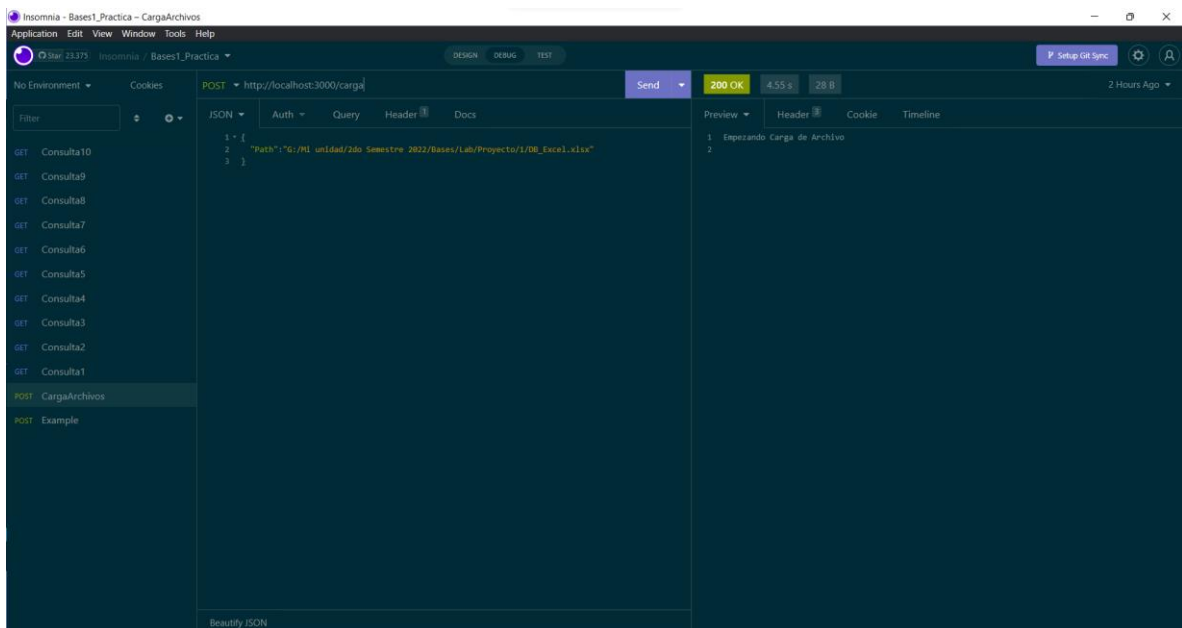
Insomnia - Bases1_Practica – CargaArchivos

Application Edit View Window Tools Help

Star 23,375 Insomnia / Bases1_Practica ▾

DESIGN DEBUG TEST

Setup Git Sync

No Environment ▾ Cookies

Filter

GET Consulta10
GET Consulta9
GET Consulta8
GET Consulta7
GET Consulta6
GET Consulta5
GET Consulta4
GET Consulta3
GET Consulta2
GET Consulta1
POST CargaArchivos
POST Example

POST ▾ http://localhost:3000/carga

Send ▾

JSON ▾ Auth ▾ Query Header 1 Docs

1 {
2 "Path":"G:/Mi unidad/2do Semestre 2022/Bases/Lab/Proyecto/1/DB_Excel.xlsx"
3 }

Beautify JSON

200 OK 4.55 s 28 B

2 Hours Ago ▾

Preview ▾ Header 3 Cookie Timeline

1 Empezando Carga de Archivo
2